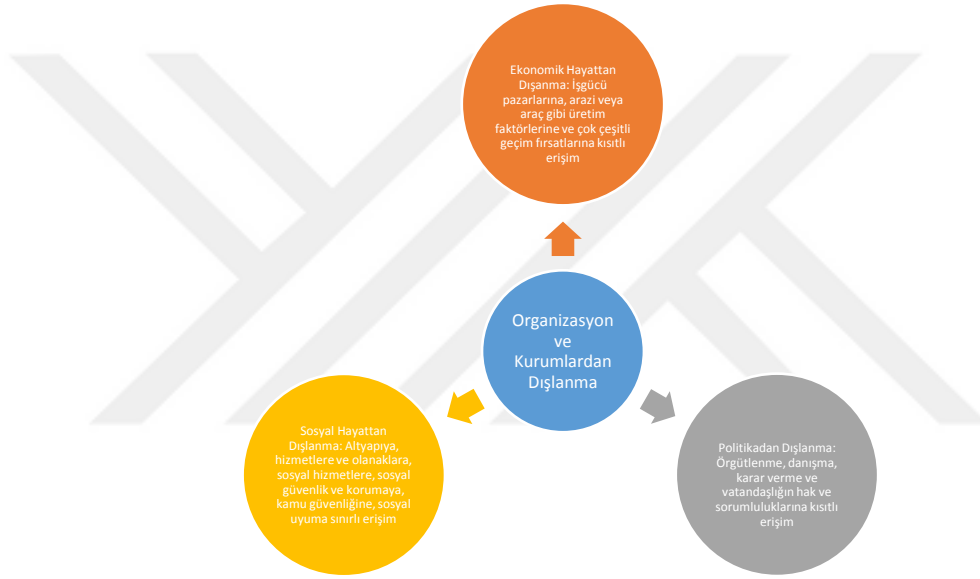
Ekonomik Hayattan Dışanma: İşgücü pazarlarına, arazi veya araç gibi üretim faktörlerine ve çok çeşitli geçim fırsatlarına kısıtlı erişim

Organizasyon ve Kurumlardan Dışlanma

Sosyal Hayattan Dışlanma: Altyapıya, hizmetlere ve olanaklara, sosyal hizmetlere, sosyal güvenlik ve korumaya, kamu güvenliğine, sosyal uyuma sınırlı erişim

Politikadan Dışlanma: Örgütlenme, danışma, karar verme ve vatandaşlığın hak ve sorumluluklarına kısıtlı erişim